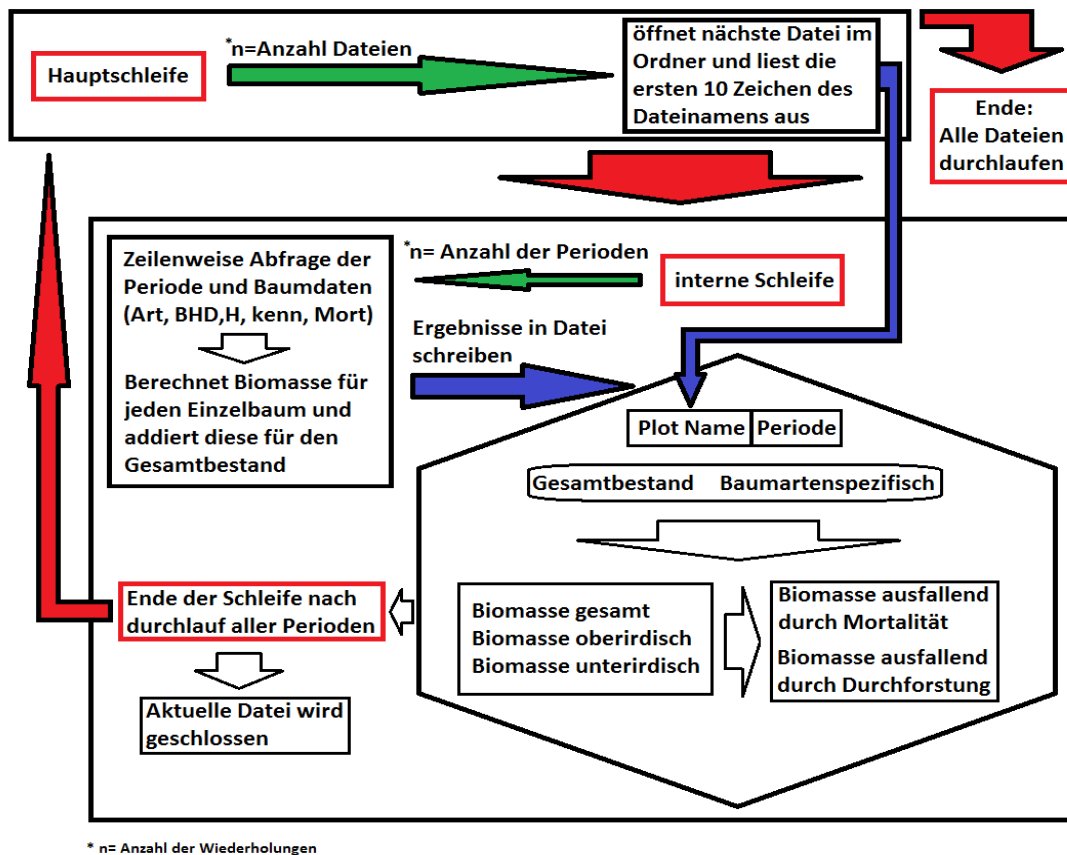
Hauptschleife

*n=Anzahl Dateien

öffnet nächste Datei im Ordner und liest die ersten 10 Zeichen des Dateinamens aus

Ende: Alle Dateien durchlaufen

Zeilenweise Abfrage der Periode und Baumdaten (Art, BHD,H, kenn, Mort)

Berechnet Biomasse für jeden Einzelbaum und addiert diese für den Gesamtbestand

*n= Anzahl der Perioden

interne Schleife

Ergebnisse in Datei schreiben

Plot Name | Periode

Gesamtbestand Baumartenspezifisch

Biomasse gesamt
Biomasse oberirdisch
Biomasse unterirdisch

Biomasse ausfallend durch Mortalität

Biomasse ausfallend durch Durchforstung

Ende der Schleife nach durchlauf aller Perioden

Aktuelle Datei wird geschlossen

* n= Anzahl der Wiederholungen